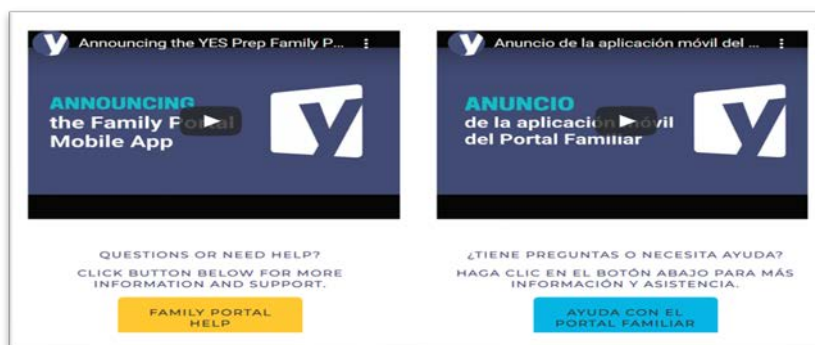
y Announcing the YES Prep Family P...

ANNOUNCING
the Family Portal
Mobile App

y

QUESTIONS OR NEED HELP?

CLICK BUTTON BELOW FOR MORE INFORMATION AND SUPPORT.

FAMILY PORTAL HELP

y Anuncio de la aplicación móvil del ...

ANUNCIO
de la aplicación móvil
del Portal Familiar

y

¿TIENE PREGUNTAS O NECESITA AYUDA?

HAGA CLIC EN EL BOTÓN ABAJO PARA MÁS INFORMACIÓN Y ASISTENCIA.

AYUDA CON EL PORTAL FAMILIAR